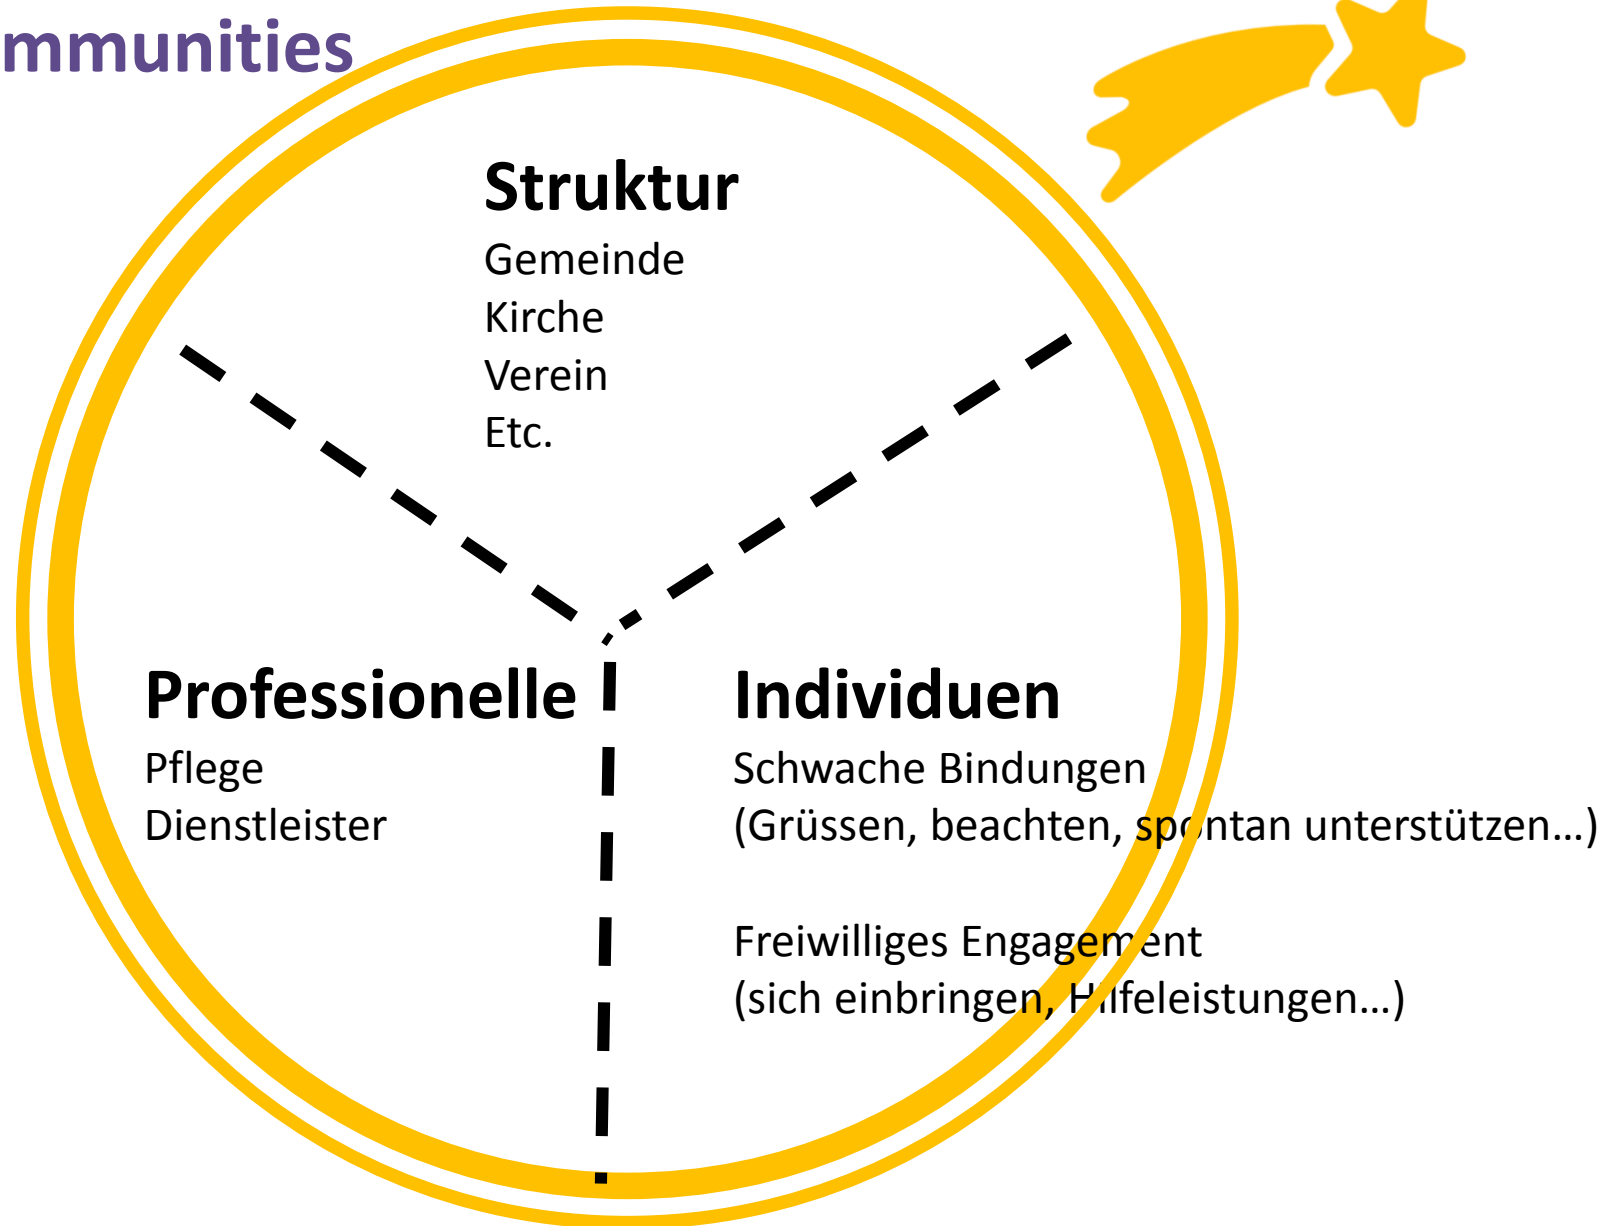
mmunities

Struktur
Gemeinde
Kirche
Verein
Etc.

Professionelle
Pflege
Dienstleister

Individuen
Schwache Bindungen
(Grüssen, beachten, spontan unterstützen…)

Freiwilliges Engagement
(sich einbringen, Hilfeleistungen…)